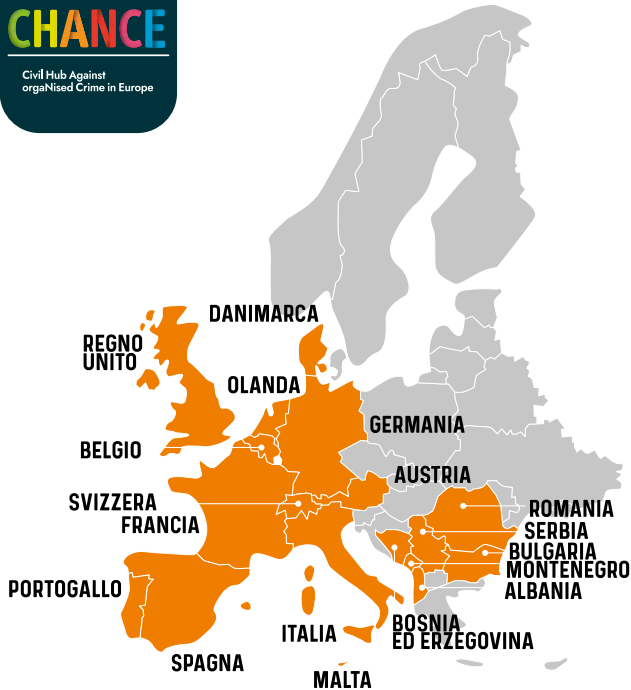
CHANCE

Civil Hub Against orgaNised Crime in Europe

DANIMARCA

REGNO UNITO

OLANDA

BELGIO

GERMANIA

AUSTRIA

SVIZZERA

FRANCIA

ROMANIA

SERBIA

BULGARIA

MONTENEGRO

ALBANIA

PORTOGALLO

ITALIA

BOSNIA ED ERZEGOVINA

SPAGNA

MALTA